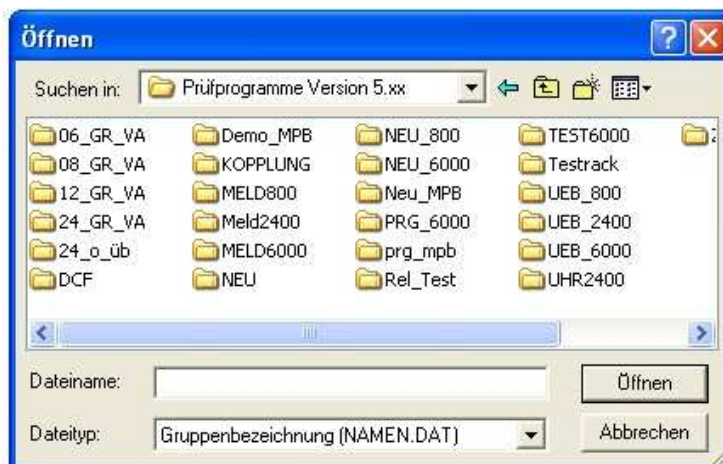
Öffnen

Suchen in: Prüfprogramme Version 5.xx

| | | | | |
|---|---|---|---|---|
| 06_GR_VA | Demo_MPB | NEU_800 | TEST6000 | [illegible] |
| 08_GR_VA | KOPPLUNG | NEU_6000 | Testrack | |
| 12_GR_VA | MELD800 | Neu_MPB | UEB_800 | |
| 24_GR_VA | Meld2400 | PRG_6000 | UEB_2400 | |
| 24_o_üb | MELD6000 | prg_mpb | UEB_6000 | |
| DCF | NEU | Rel_Test | UHR2400 | |

Dateiname:

Öffnen

Dateityp: Gruppenbezeichnung (NAMEN.DAT)

Abbrechen